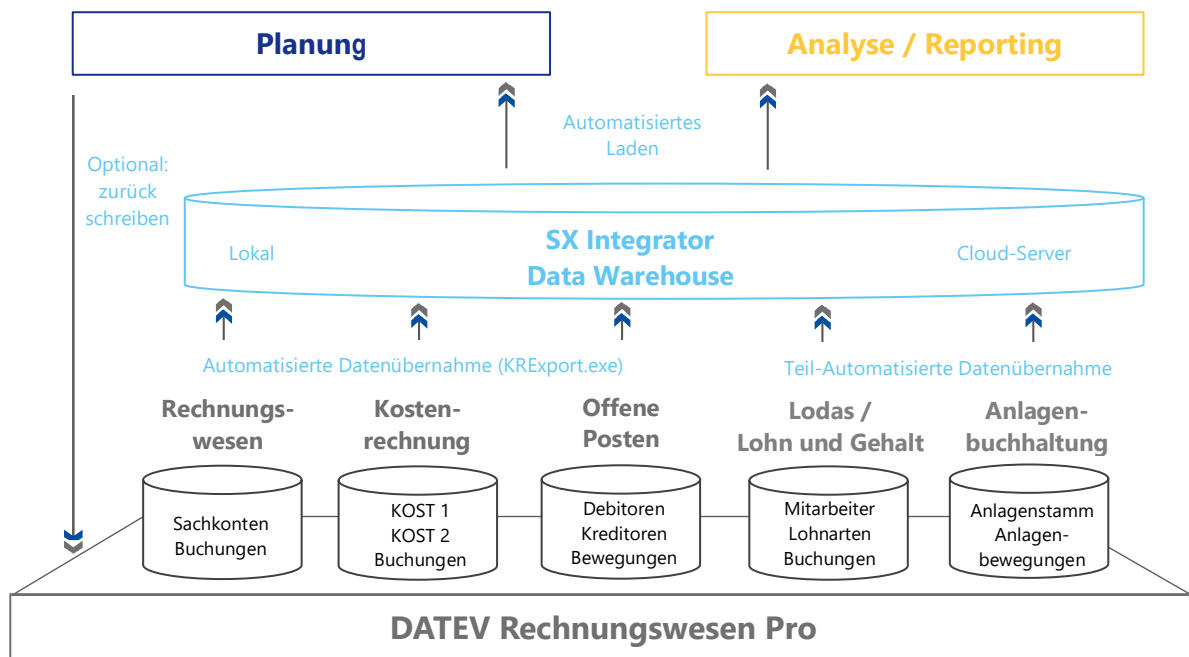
Planung

Analyse / Reporting

Automatisiertes Laden

Optional: zurück schreiben

Lokal

SX Integrator
Data Warehouse

Cloud-Server

Automatisierte Datenübernahme (KRExport.exe)

Teil-Automatisierte Datenübernahme

Rechnungswesen

Kostenrechnung

Offene Posten

Lodas / Lohn und Gehalt

Anlagenbuchhaltung

Sachkonten Buchungen

KOST 1 KOST 2 Buchungen

Debitoren Kreditoren Bewegungen

Mitarbeiter Lohnarten Buchungen

Anlagenstamm Anlagenbewegungen

DATEV Rechnungswesen Pro